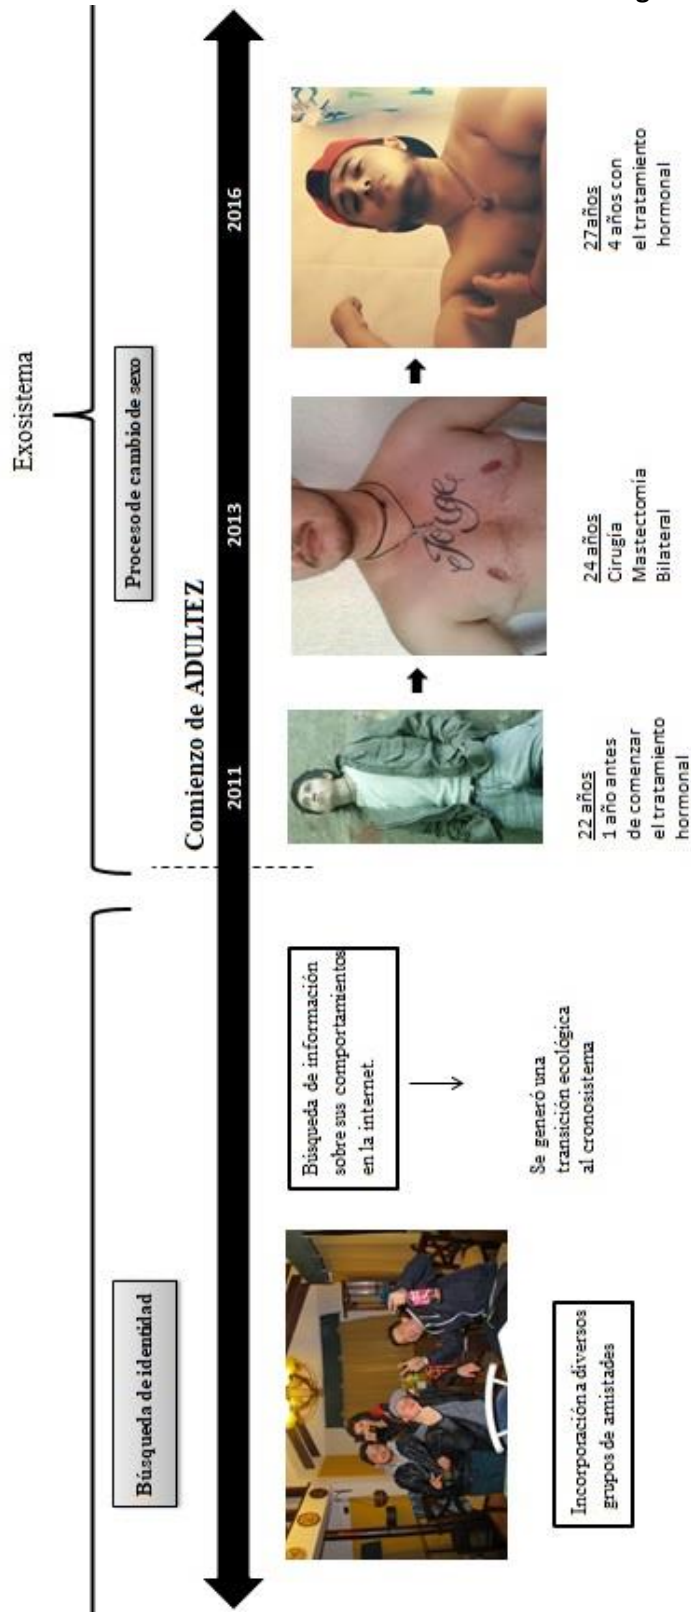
Exosistema

Búsqueda de identidad

Proceso de cambio de sexo

Comienzo de ADULTEZ

2011

2013

2016

Incorporación a diversos grupos de amistades

Búsqueda de información sobre sus comportamientos en la internet.

Se generó una transición ecológica al cronosistema

22 años
1 año antes de comenzar el tratamiento hormonal

Jorge

24 años
Cirugía Mastectomía Bilateral

27años
4 años con el tratamiento hormonal